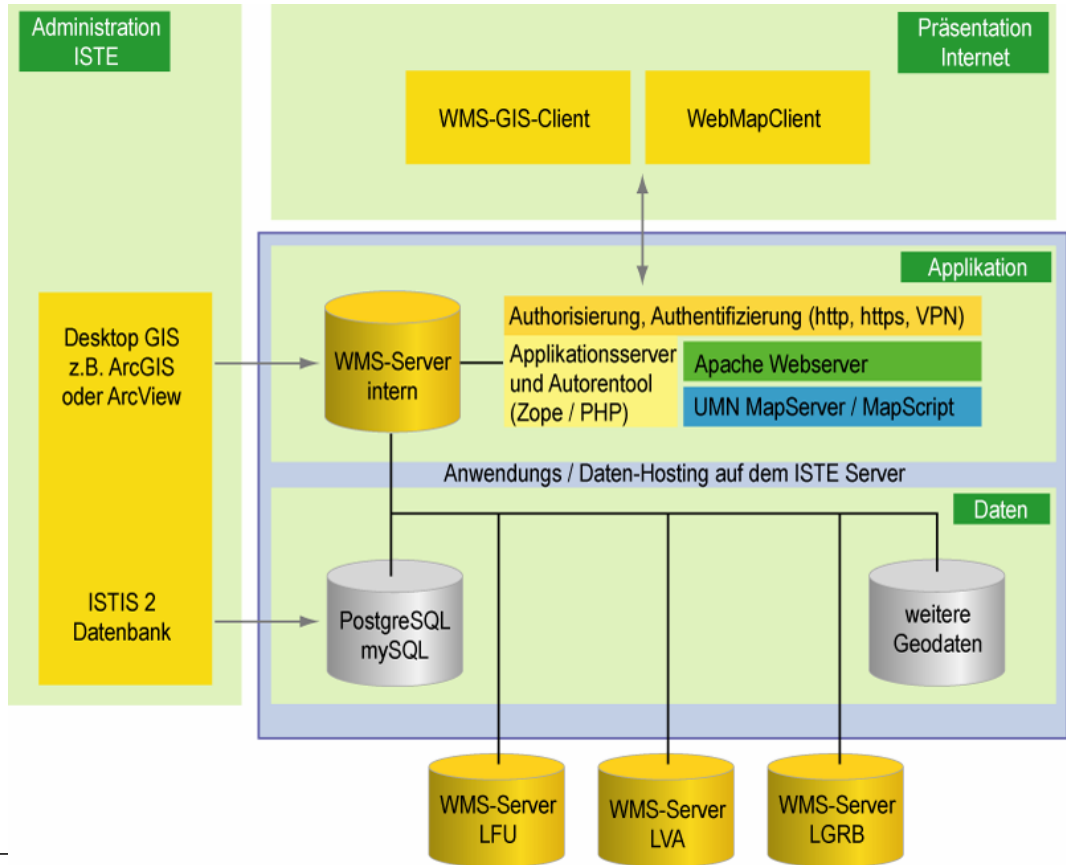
Administration ISTE

Präsentation Internet

WMS-GIS-Client

WebMapClient

Applikation

Desktop GIS z.B. ArcGIS oder ArcView

WMS-Server intern

Authorisierung, Authentifizierung (http, https, VPN)

Applikationsserver und Autorentool (Zope / PHP)

Apache Webserver

UMN MapServer / MapScript

Anwendungs / Daten-Hosting auf dem ISTE Server

Daten

ISTIS 2 Datenbank

PostgreSQL mySQL

weitere Geodaten

WMS-Server LFU

WMS-Server LVA

WMS-Server LGRB